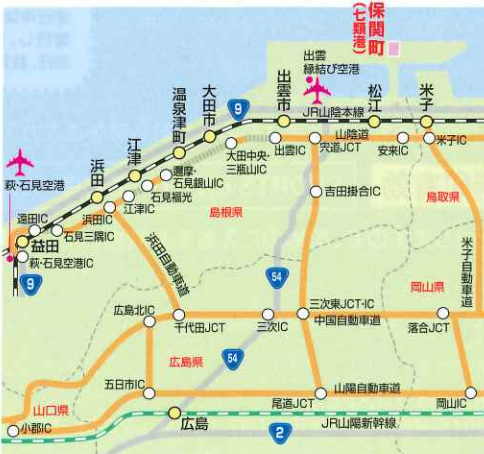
保関町
(七類港)
出雲
縁結び空港
萩・石見空港
益田
浜田
江津
温泉津町
大田市
出雲市
松江
米子
JR山陰本線
9
山陰道
出雲IC
宍道JCT
安来IC
米子IC
大田中央・三瓶山IC
湯泉・石見銀山IC
石見福光
江津IC
浜田IC
遠田IC
石見三隅IC
萩・石見空港IC
9
浜田自動車道
島根県
吉田掛合IC
鳥取県
米子自動車道
54
岡山県
広島北IC
千代田JCT
三次IC
三次東JCT・IC
中国自動車道
落合JCT
広島県
54
五日市IC
山陽自動車道
尾道JCT
岡山IC
山口県
小郡IC
広島
2
JR山陽新幹線